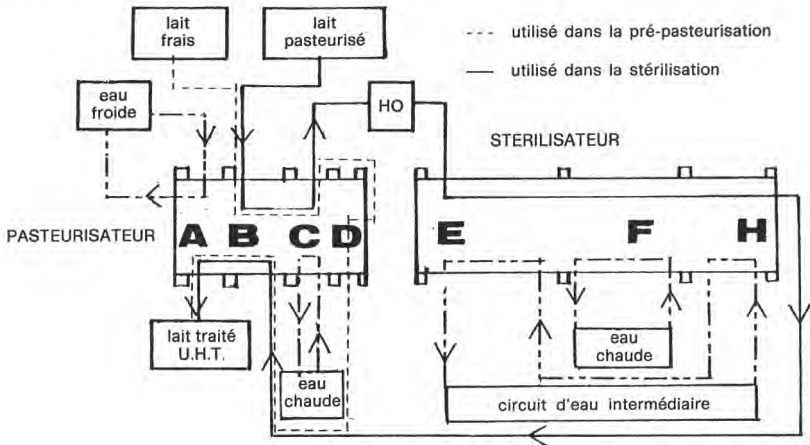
lait frais

lait pasteurisé

- - - utilisé dans la pré-pasteurisation

—— utilisé dans la stérilisation

eau froide

HO

STERILISATEUR

PASTEURISATEUR

A B C D

E F H

lait traité U.H.T.

eau chaude

eau chaude

circuit d'eau intermédiaire